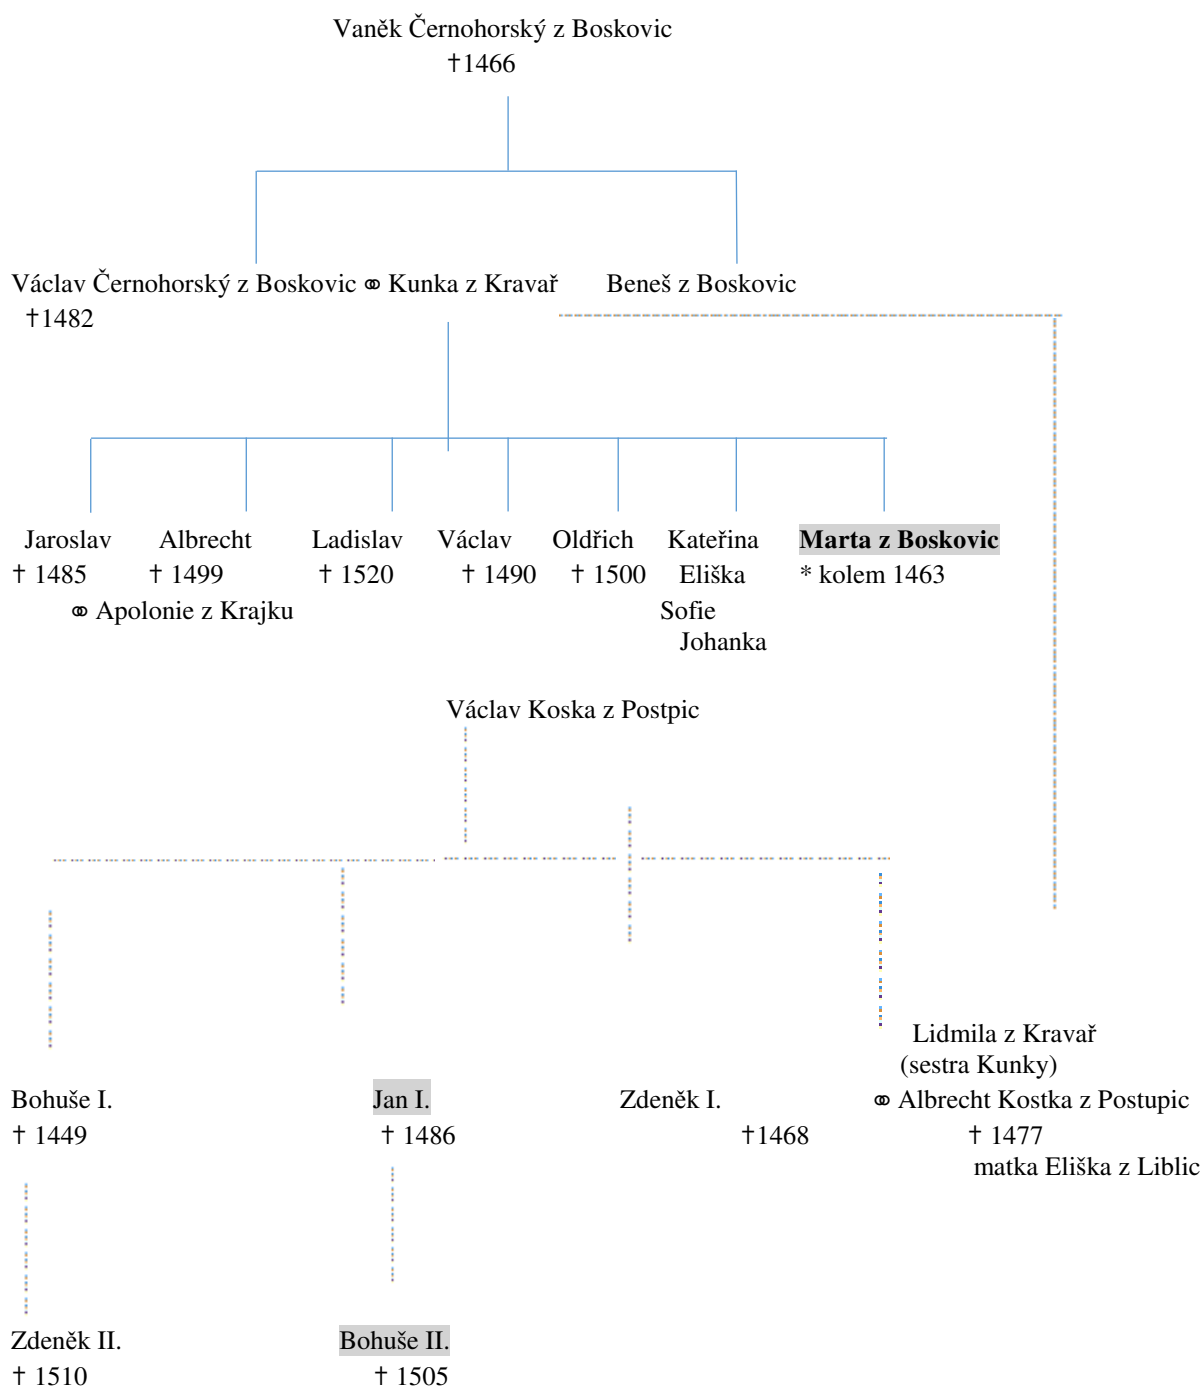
Vaněk Černohorský z Boskovic
†1466

Václav Černohorský z Boskovic ⚭ Kunka z Kravař
†1482

Beneš z Boskovic

Jaroslav
† 1485

Albrecht
† 1499
⚭ Apolonie z Krajku

Ladislav
† 1520

Václav
† 1490

Oldřich
† 1500

Kateřina
Eliška
Sofie
Johanka

**Marta z Boskovic**
* kolem 1463

Václav Koska z Postpic

Lidmila z Kravař
(sestra Kunky)
⚭ Albrecht Kostka z Postupic
† 1477
matka Eliška z Liblic

Bohuše I.
† 1449

Jan I.
† 1486

Zdeněk I.
†1468

Zdeněk II.
† 1510

Bohuše II.
† 1505